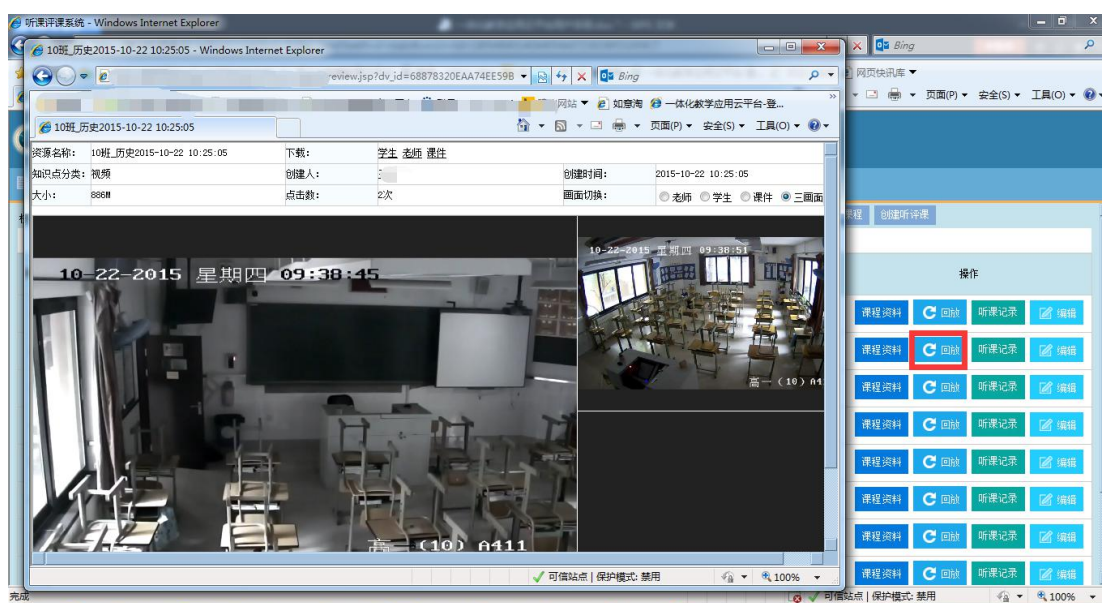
听课评课系统 - Windows Internet Explorer

10班_历史2015-10-22 10:25:05 - Windows Internet Explorer

review.jsp?dv_id=68878320EAA74EE59B

Bing

网站 ▼ 如意淘 一体化教学应用云平台-登...

10班_历史2015-10-22 10:25:05

页面(P) ▼ 安全(S) ▼ 工具(O) ▼

| 资源名称: | 10班_历史2015-10-22 10:25:05 | 下载: | 学生 老师 课件 | | |
|---|---|---|---|---|---|
| 知识点分类: | 视频 | 创建人: | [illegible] | 创建时间: | 2015-10-22 10:25:05 |
| 大小: | 886M | 点击数: | 2次 | 画面切换: | ○老师 ○学生 ○课件 ◉三画面 |

10-22-2015 星期四 09:38:45

高一 (10) A411

10-22-2015 星期四 09:38:51

高一 (10) A4

可信站点 | 保护模式: 禁用

100%

Bing

网页快讯库 ▼

页面(P) ▼ 安全(S) ▼ 工具(O) ▼

课程 创建听评课

操作

课程资料 回放 听课记录 编辑
课程资料 回放 听课记录 编辑
课程资料 回放 听课记录 编辑
课程资料 回放 听课记录 编辑
课程资料 回放 听课记录 编辑
课程资料 回放 听课记录 编辑
课程资料 回放 听课记录 编辑
课程资料 回放 听课记录 编辑

完成

可信站点 | 保护模式: 禁用

100%